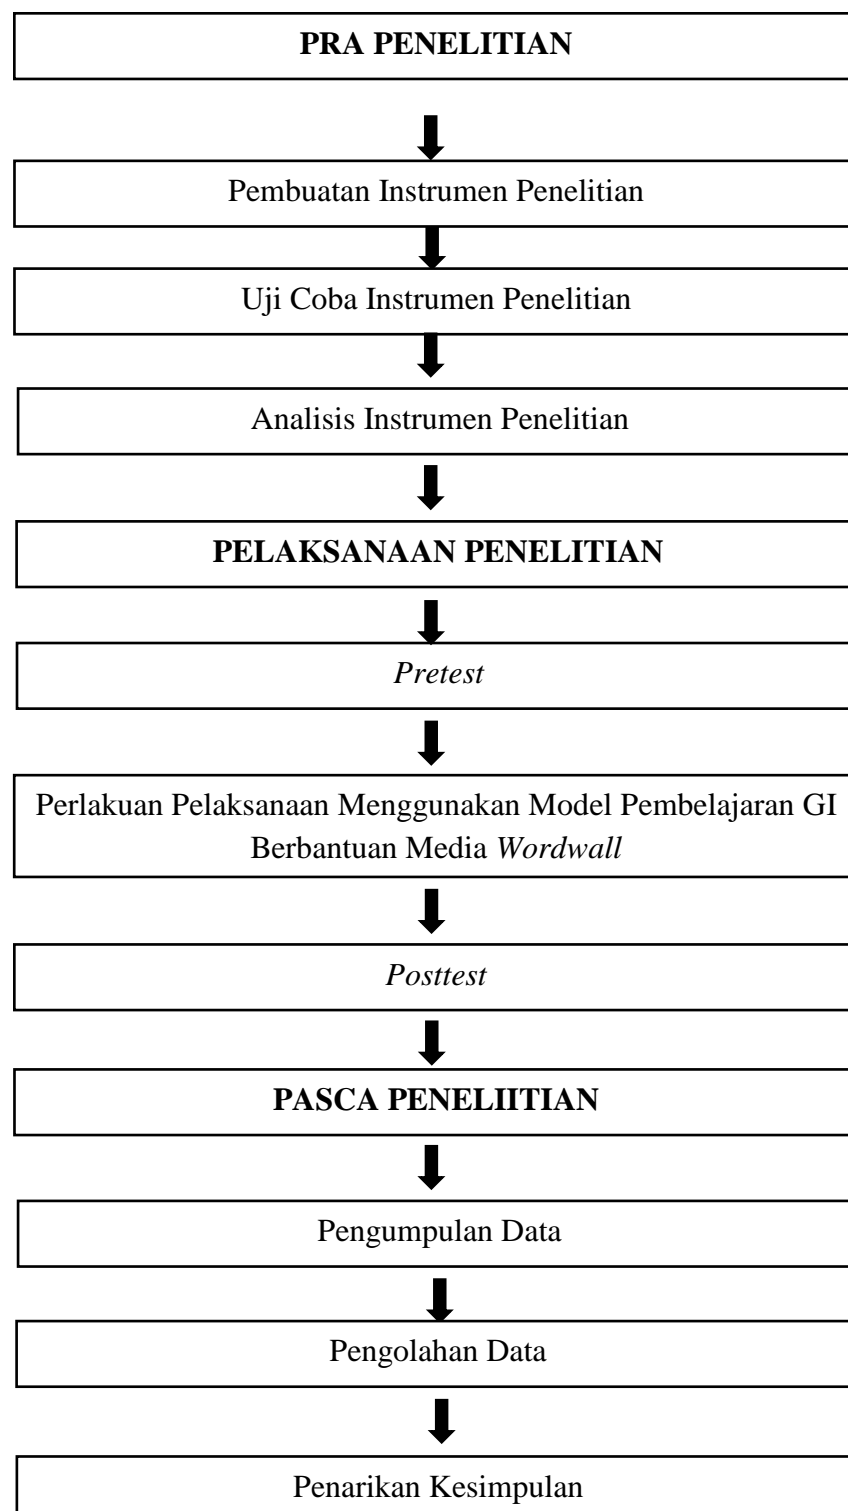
PRA PENELITIAN

Pembuatan Instrumen Penelitian

Uji Coba Instrumen Penelitian

Analisis Instrumen Penelitian

PELAKSANAAN PENELITIAN

Pretest

Perlakuan Pelaksanaan Menggunakan Model Pembelajaran GI Berbantuan Media Wordwall

Posttest

PASCA PENELIITIAN

Pengumpulan Data

Pengolahan Data

Penarikan Kesimpulan